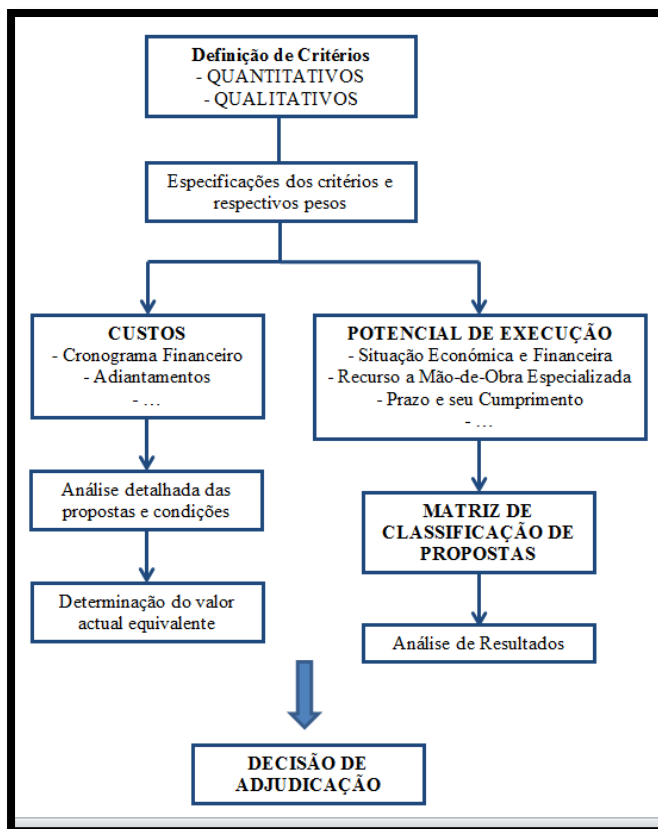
**Definição de Critérios**
- QUANTITATIVOS
- QUALITATIVOS

Especificações dos critérios e respectivos pesos

**CUSTOS**
- Cronograma Financeiro
- Adiantamentos
- …

Análise detalhada das propostas e condições

Determinação do valor actual equivalente

**POTENCIAL DE EXECUÇÃO**
- Situação Económica e Financeira
- Recurso a Mão-de-Obra Especializada
- Prazo e seu Cumprimento
- …

**MATRIZ DE CLASSIFICAÇÃO DE PROPOSTAS**

Análise de Resultados

**DECISÃO DE ADJUDICAÇÃO**